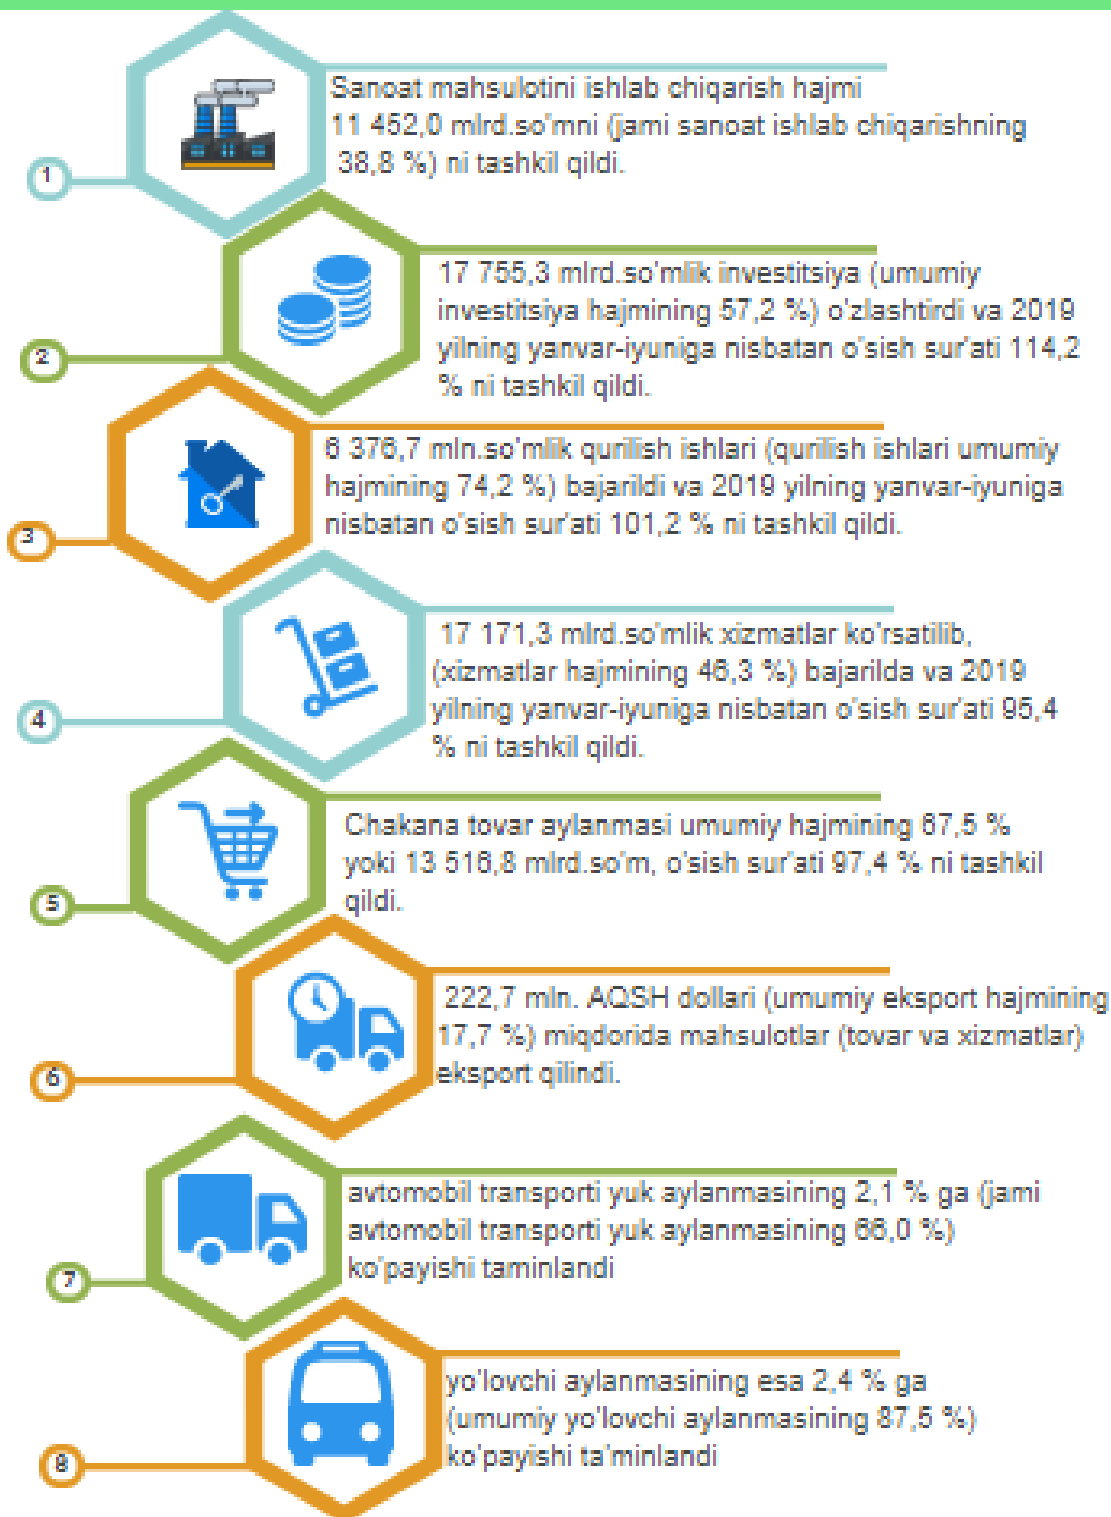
1

Sanoat mahsulotini ishlab chiqarish hajmi 11 452,0 mlrd.so'mni (jami sanoat ishlab chiqarishning 38,8 %) ni tashkil qildi.

2

17 755,3 mlrd.so'mlik investitsiya (umumiy investitsiya hajmining 57,2 %) o'zlashtirdi va 2019 yilning yanvar-iyuniga nisbatan o'sish sur'ati 114,2 % ni tashkil qildi.

3

6 376,7 mln.so'mlik qurilish ishlari (qurilish ishlari umumiy hajmining 74,2 %) bajarildi va 2019 yilning yanvar-iyuniga nisbatan o'sish sur'ati 101,2 % ni tashkil qildi.

4

17 171,3 mlrd.so'mlik xizmatlar ko'rsatilib, (xizmatlar hajmining 46,3 %) bajarilda va 2019 yilning yanvar-iyuniga nisbatan o'sish sur'ati 95,4 % ni tashkil qildi.

5

Chakana tovar aylanmasi umumiy hajmining 67,5 % yoki 13 516,8 mlrd.so'm, o'sish sur'ati 97,4 % ni tashkil qildi.

6

222,7 mln. AQSH dollari (umumiy eksport hajmining 17,7 %) miqdorida mahsulotlar (tovar va xizmatlar) eksport qilindi.

7

avtomobil transporti yuk aylanmasining 2,1 % ga (jami avtomobil transporti yuk aylanmasining 66,0 %) ko'payishi taminlandi

8

yo'lovchi aylanmasining esa 2,4 % ga (umumiy yo'lovchi aylanmasining 87,5 %) ko'payishi ta'minlandi